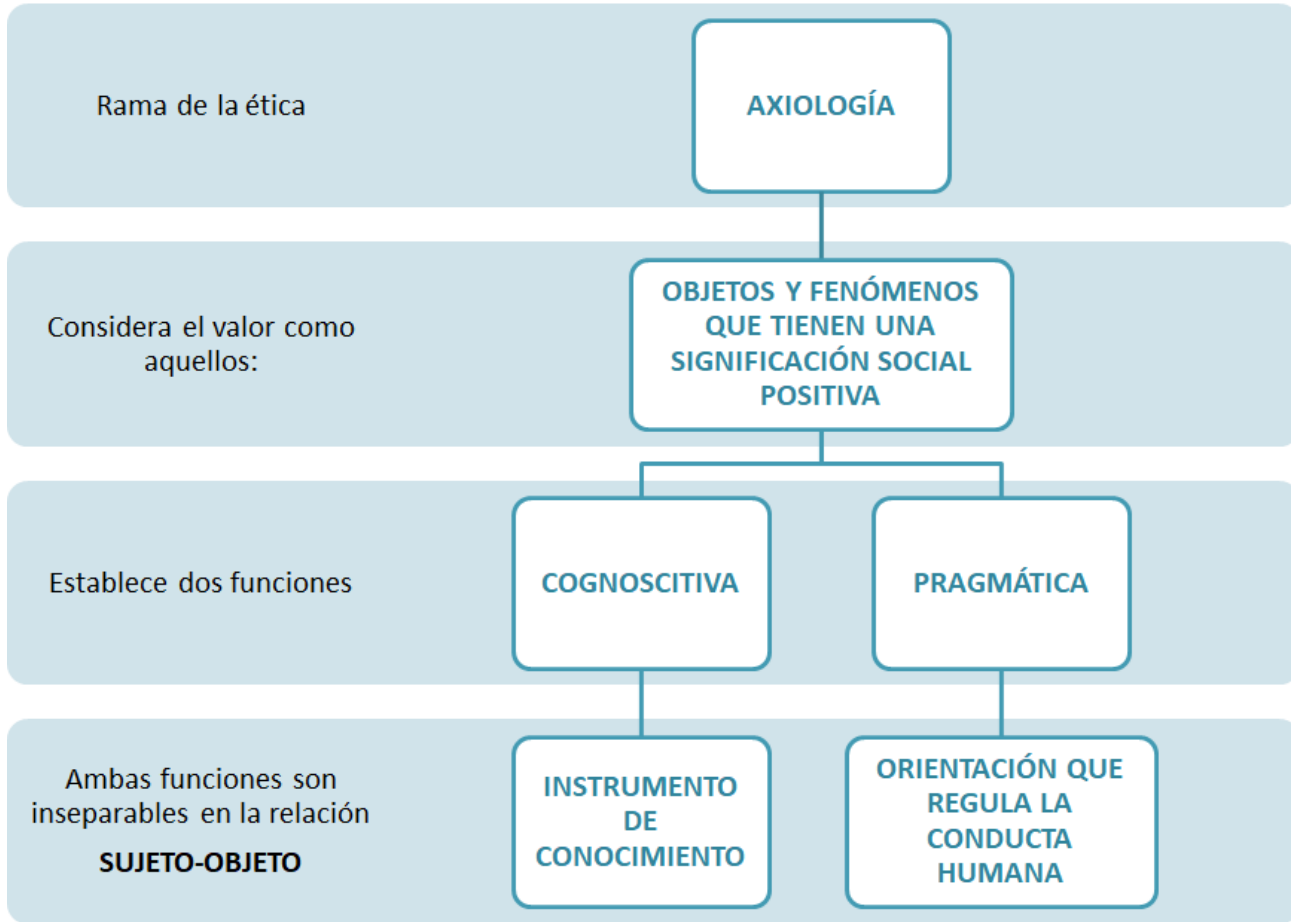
Rama de la ética

AXIOLOGÍA

Considera el valor como aquellos:

OBJETOS Y FENÓMENOS QUE TIENEN UNA SIGNIFICACIÓN SOCIAL POSITIVA

Establece dos funciones

COGNOSCITIVA

PRAGMÁTICA

Ambas funciones son inseparables en la relación

SUJETO-OBJETO

INSTRUMENTO DE CONOCIMIENTO

ORIENTACIÓN QUE REGULA LA CONDUCTA HUMANA